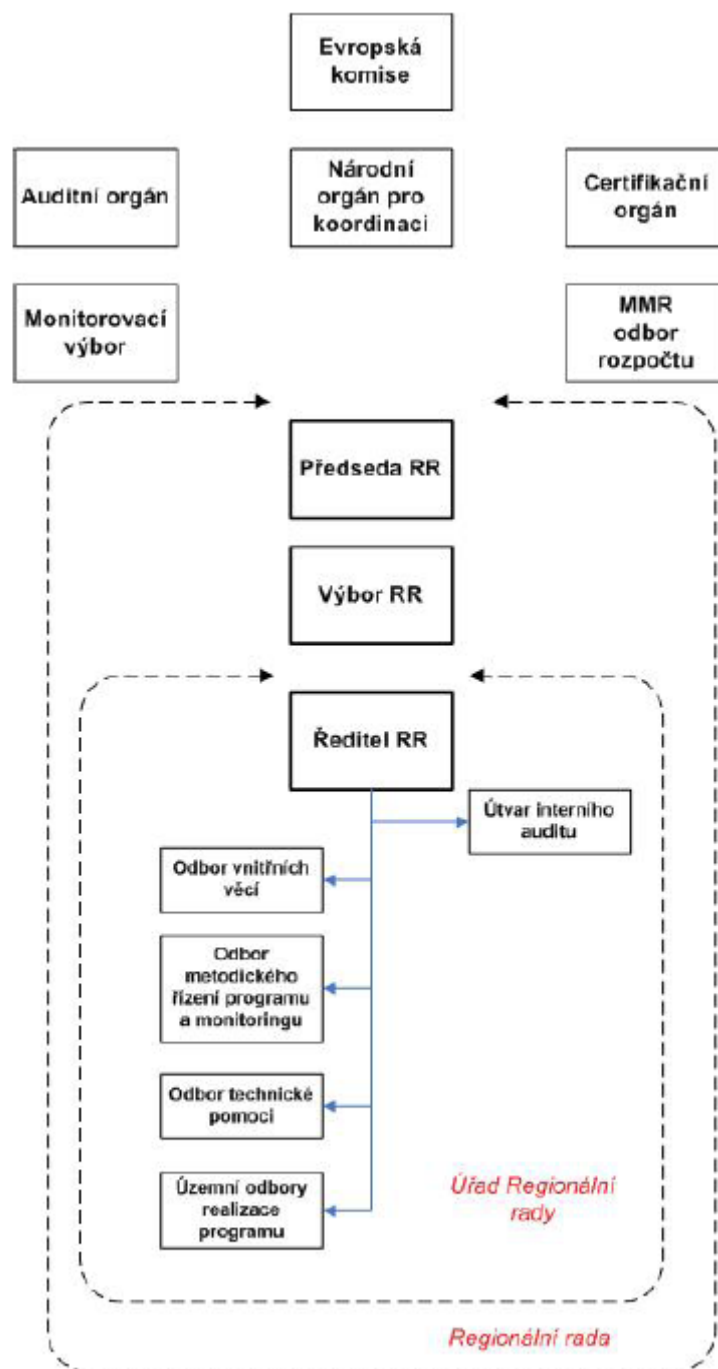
Evropská komise

Auditní orgán

Národní orgán pro koordinaci

Certifikační orgán

Monitorovací výbor

MMR odbor rozpočtu

Předseda RR

Výbor RR

Ředitel RR

Útvar interního auditu

Odbor vnitřních věcí

Odbor metodického řízení programu a monitoringu

Odbor technické pomoci

Územní odbory realizace programu

Úřad Regionální rady

Regionální rada